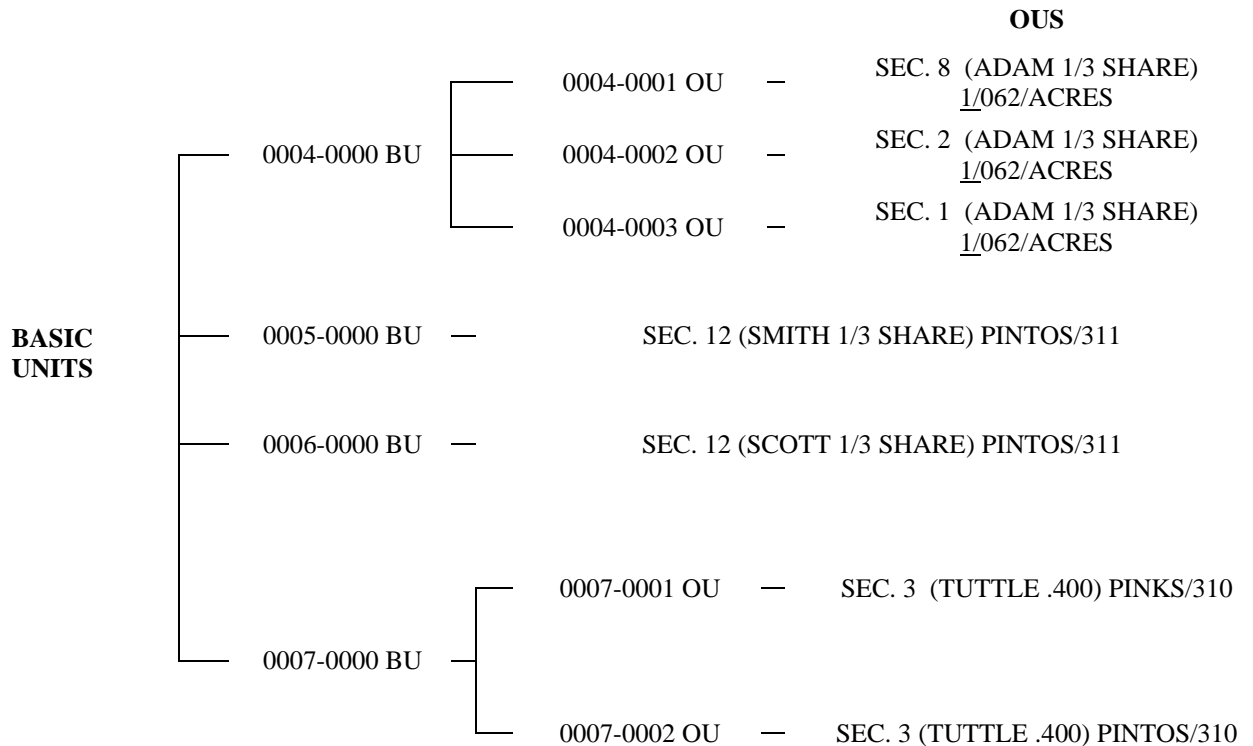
OUS

BASIC UNITS

0004-0000 BU

0004-0001 OU — SEC. 8 (ADAM 1/3 SHARE) 1/062/ACRES

0004-0002 OU — SEC. 2 (ADAM 1/3 SHARE) 1/062/ACRES

0004-0003 OU — SEC. 1 (ADAM 1/3 SHARE) 1/062/ACRES

0005-0000 BU — SEC. 12 (SMITH 1/3 SHARE) PINTOS/311

0006-0000 BU — SEC. 12 (SCOTT 1/3 SHARE) PINTOS/311

0007-0000 BU

0007-0001 OU — SEC. 3 (TUTTLE .400) PINKS/310

0007-0002 OU — SEC. 3 (TUTTLE .400) PINTOS/310